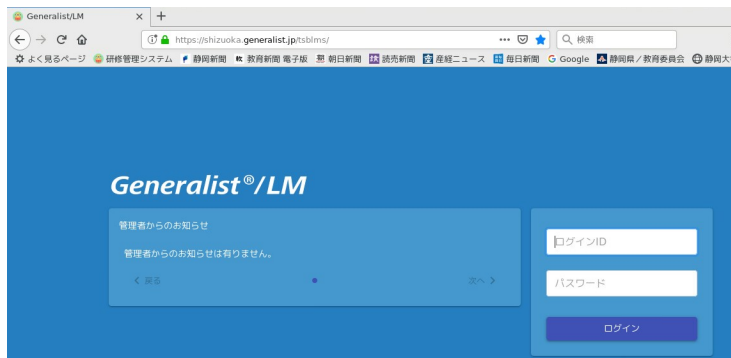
Generalist/LM ×

https://shizuoka.generalist.jp/tsblms/

検索

よく見るページ 研修管理システム 静岡新聞 教育新聞 電子版 朝日新聞 読売新聞 産経ニュース 毎日新聞 Google 静岡県／教育委員会 静岡大

Generalist®/LM

管理者からのお知らせ

管理者からのお知らせは有りません。

< 戻る

次へ >

ログインID

パスワード

ログイン